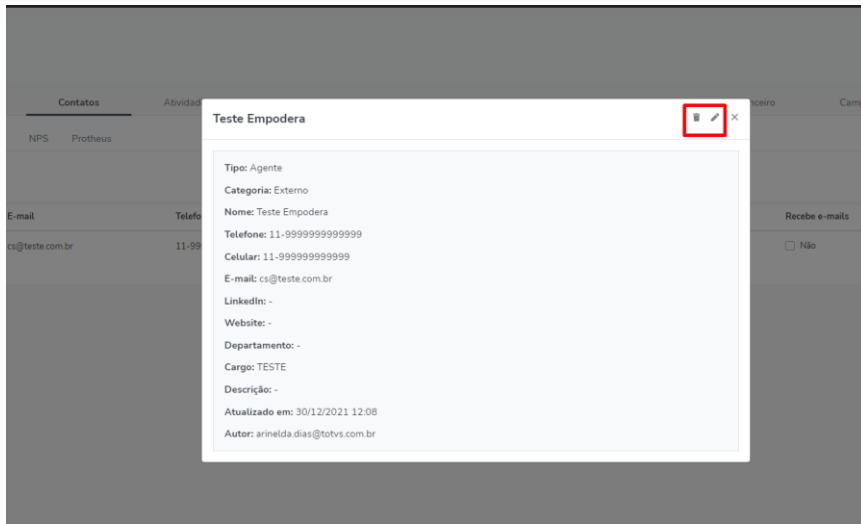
Contatos
Atividad
ceiro
Cam
NPS
Protheus
E-mail
Telefo
Recebe e-mails
cs@teste.com.br
11-99
Não

Teste Empodera
×

Tipo: Agente
Categoria: Externo
Nome: Teste Empodera
Telefone: 11-9999999999999
Celular: 11-999999999999
E-mail: cs@teste.com.br
LinkedIn: -
Website: -
Departamento: -
Cargo: TESTE
Descrição: -
Atualizado em: 30/12/2021 12:08
Autor: arinelda.dias@totvs.com.br